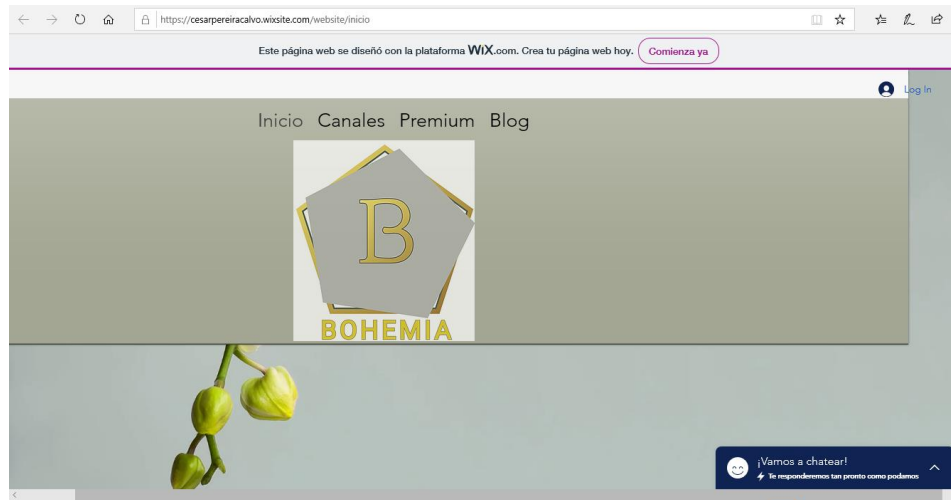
https://cesarpereiracalvo.wixsite.com/website/inicio

Este página web se diseñó con la plataforma WiX.com. Crea tu página web hoy. Comienza ya

Log In

Inicio Canales Premium Blog

B

BOHEMIA

¡Vamos a chatear!
Te responderemos tan pronto como podamos